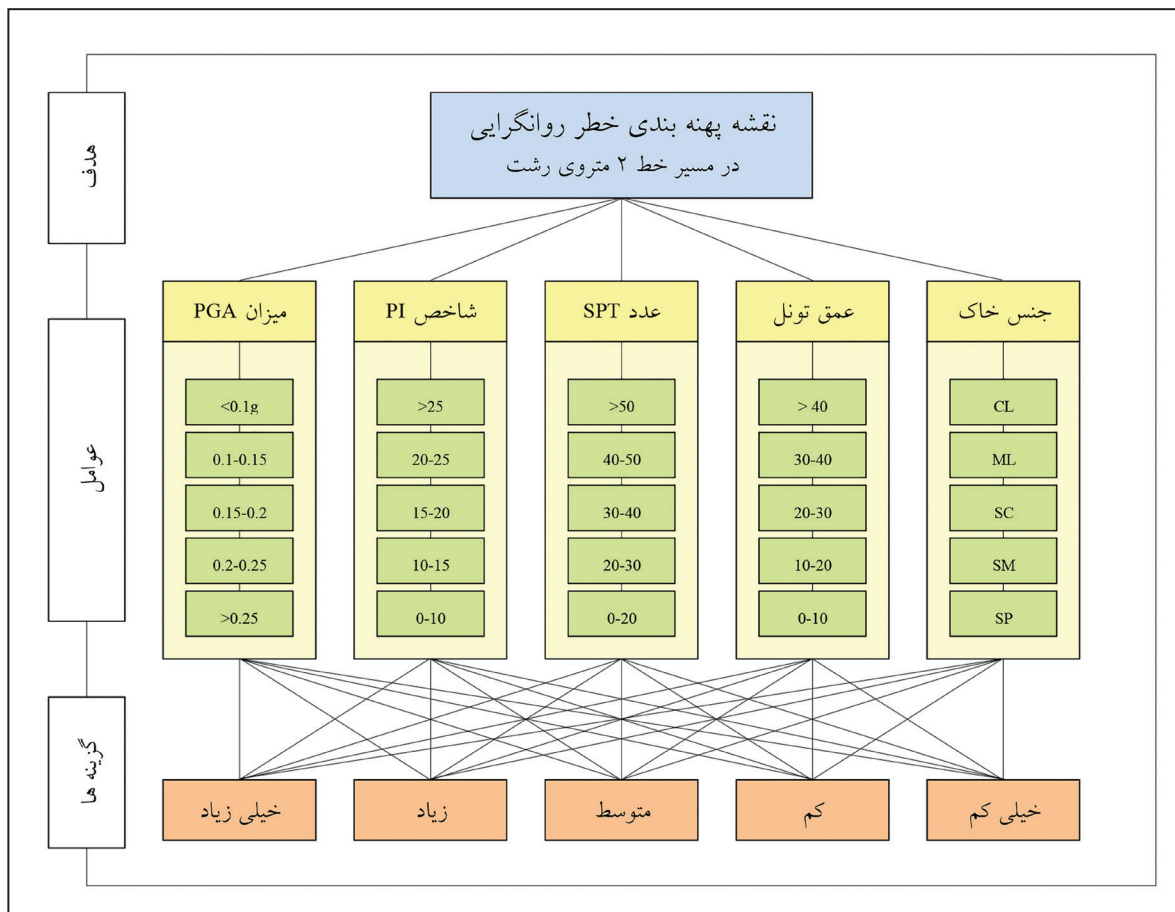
هدف

نقشه پهنه بندی خطر روانگرایی
در مسیر خط ۲ متروی رشت

عوامل

جنس خاک
CL
ML
SC
SM
SP

عمق تونل
> 40
30-40
20-30
10-20
0-10

عدد SPT
>50
40-50
30-40
20-30
0-20

شاخص PI
>25
20-25
15-20
10-15
0-10

میزان PGA
<0.1g
0.1-0.15
0.15-0.2
0.2-0.25
>0.25

گزینه ها

خیلی کم
کم
متوسط
زیاد
خیلی زیاد